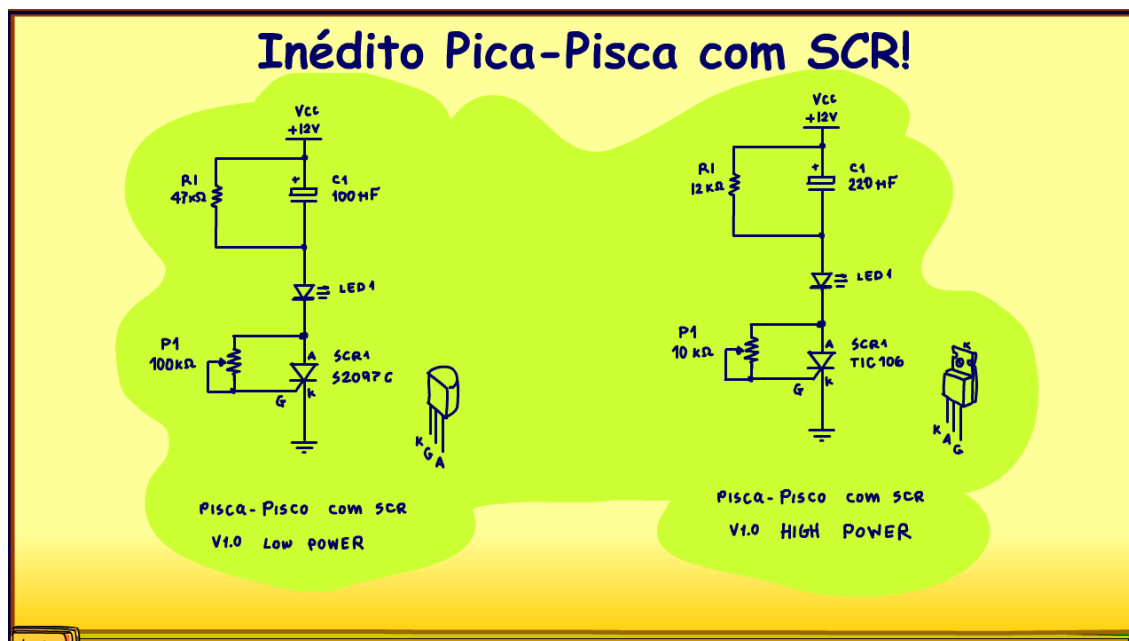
Inédito Pica-Pisca com SCR!

Vcc
+12V

R1
47kΩ

C1
100uF

LED1

P1
100kΩ

SCR1
S2097C

A
K
G

K
G
A

Pisca-Pisco com SCR
V1.0 Low POWER

Vcc
+12V

R1
12kΩ

C1
220uF

LED1

P1
10kΩ

SCR1
TIC106

A
K
G

K
A
G

Pisca-Pisco com SCR
V1.0 HIGH POWER